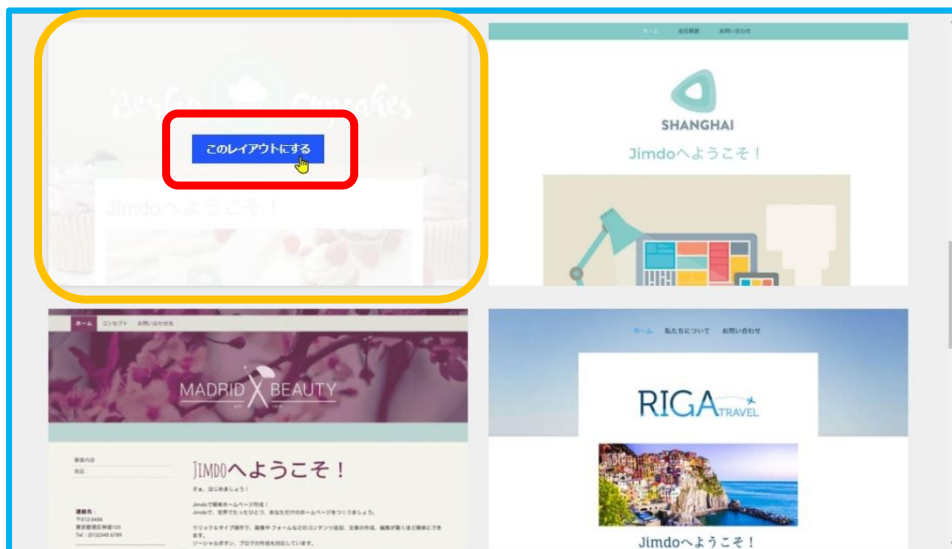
Berlin Cupcakes

このレイアウトにする

Jimdoへようこそ！

ホーム　会社概要　お問い合わせ

SHANGHAI

Jimdoへようこそ！

ホーム　コンセプト　お問い合わせ

MADRID BEAUTY

事業内容
会社

連絡先
〒012-3456
東京都港区神谷123
Tel：(01)2345 6789

Jimdoへようこそ！

さぁ、はじめましょう！

Jimdoで簡単ホームページ作成！
Jimdoで、世界でたったひとつ、あなただけのホームページをつくりましょう。

クリック&タイプ操作で、画像やフォームなどのコンテンツ追加、文章の作成、編集が驚くほど簡単にできます。
ソーシャルボタン、ブログの作成も対応しています。

ホーム　私たちについて　お問い合わせ

RIGA TRAVEL

Jimdoへようこそ！